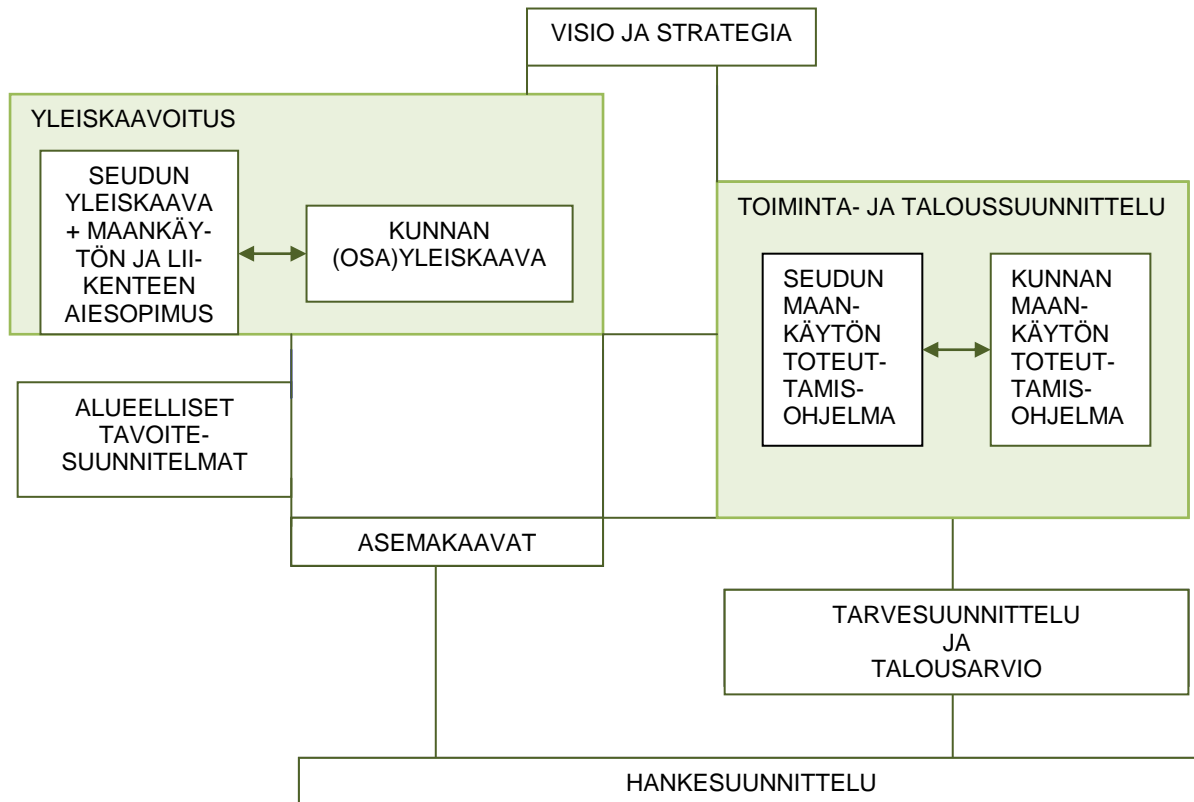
VISIO JA STRATEGIA

YLEISKAAVOITUS

SEUDUN YLEISKAAVA + MAANKÄYTÖN JA LIIKENTEEN AIESOPIMUS

KUNNAN (OSA)YLEISKAAVA

TOIMINTA- JA TALOUSSUUNNITTELU

SEUDUN MAANKÄYTÖN TOTEUTTAMISOHJELMA

KUNNAN MAANKÄYTÖN TOTEUTTAMISOHJELMA

ALUEELLISET TAVOITESUUNNITELMAT

ASEMAKAAVAT

TARVESUUNNITTELU JA TALOUSARVIO

HANKESUUNNITTELU